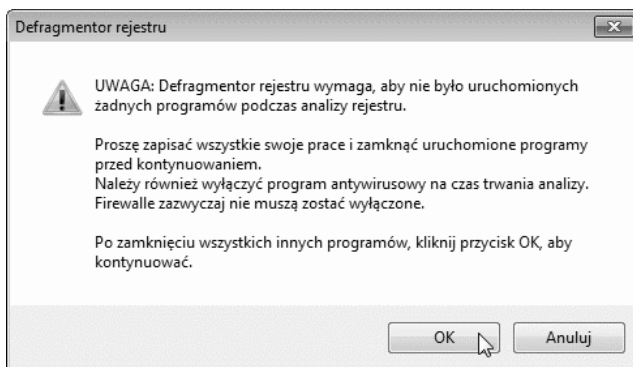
Defragmentor rejestru

UWAGA: Defragmentor rejestru wymaga, aby nie było uruchomionych żadnych programów podczas analizy rejestru.

Proszę zapisać wszystkie swoje prace i zamknąć uruchomione programy przed kontynuowaniem.
Należy również wyłączyć program antywirusowy na czas trwania analizy.
Firewalle zazwyczaj nie muszą zostać wyłączone.

Po zamknięciu wszystkich innych programów, kliknij przycisk OK, aby kontynuować.

OK

Anuluj